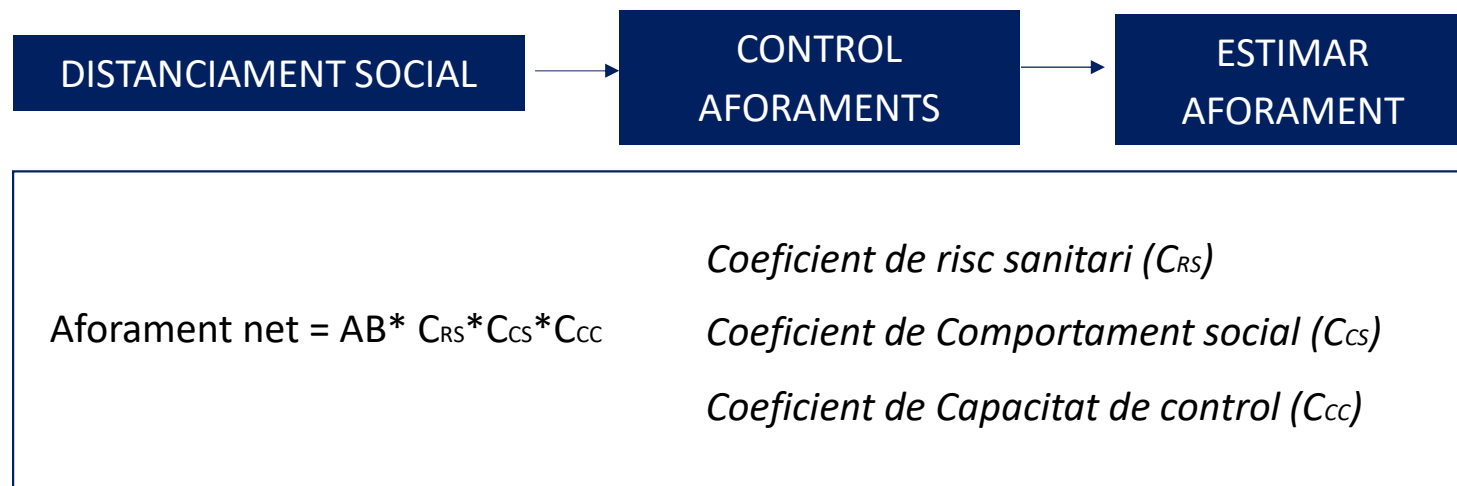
DISTANCIAMENT SOCIAL

CONTROL AFORAMENTS

ESTIMAR AFORAMENT

Aforament net = AB* $C_{RS}$*$C_{CS}$*$C_{CC}$

*Coeficient de risc sanitari ($C_{RS}$)*

*Coeficient de Comportament social ($C_{CS}$)*

*Coeficient de Capacitat de control ($C_{CC}$)*